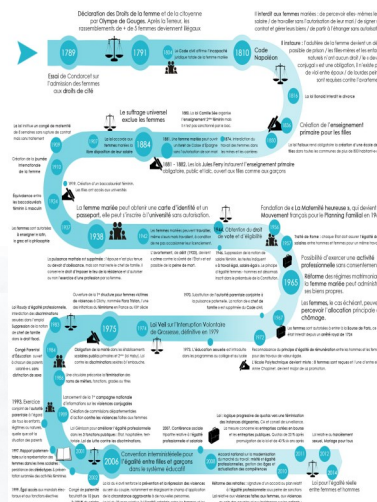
Déclaration des Droits de la femme et de la citoyenne par Olympe de Gouges. Après la Terreur, les rassemblements de + de 5 femmes deviennent illégaux

1789

1791

Essai de Condorcet sur l'admission des femmes aux droits de cité

Le Code civil affirme l'incapacité juridique totale de la femme mariée

1804

1810

Code Napoléon

Il interdit aux femmes mariées : de percevoir elles-mêmes le salaire / de travailler sans l'autorisation de leur mari / de signer un contrat et gérer leurs biens / de partir à l'étranger sans autorisation

Il instaure : l'adultère de la femme devient un délit / de se prévaloir de la paternité / les filles-mères et les enfants naturels n'ont aucun droit / la femme doit suivre son conjoint / est une délinquante. En outre, le droit de vote entre époux / de toutes parts sont requises contre l'avortement

La loi Bonald interdit le divorce

Le suffrage universel exclus les femmes

1848

1850

Création de "l'enseignement primaire pour les filles"

1881 - 1882

Les lois Jules Ferry instaurent l'enseignement primaire obligatoire, public et laïc, ouvert aux filles comme aux garçons

1884

1907

La femme mariée peut obtenir une carte d'identité et un passeport, elle peut s'inscrire à l'université sans autorisation.

1938

1944

Obtention du droit de vote et d'éligibilité

Fondation de la La Maternité heureuse qui devient le Mouvement français pour le Planning Familial en 1960

1956

Possibilité d'exercer une activité professionnelle sans consentement du mari

Réforme des régimes matrimoniaux : la femme mariée peut administrer ses biens propres.

1965

Les femmes, le cas échéant, peuvent percevoir l'allocation principale de chômage.

La Veil sur l'Interruption Volontaire de Grossesse, définitive en 1979

1975

1983

Convention interministérielle pour l'égalité entre filles et garçons dans le système éducatif

2000

2006

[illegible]